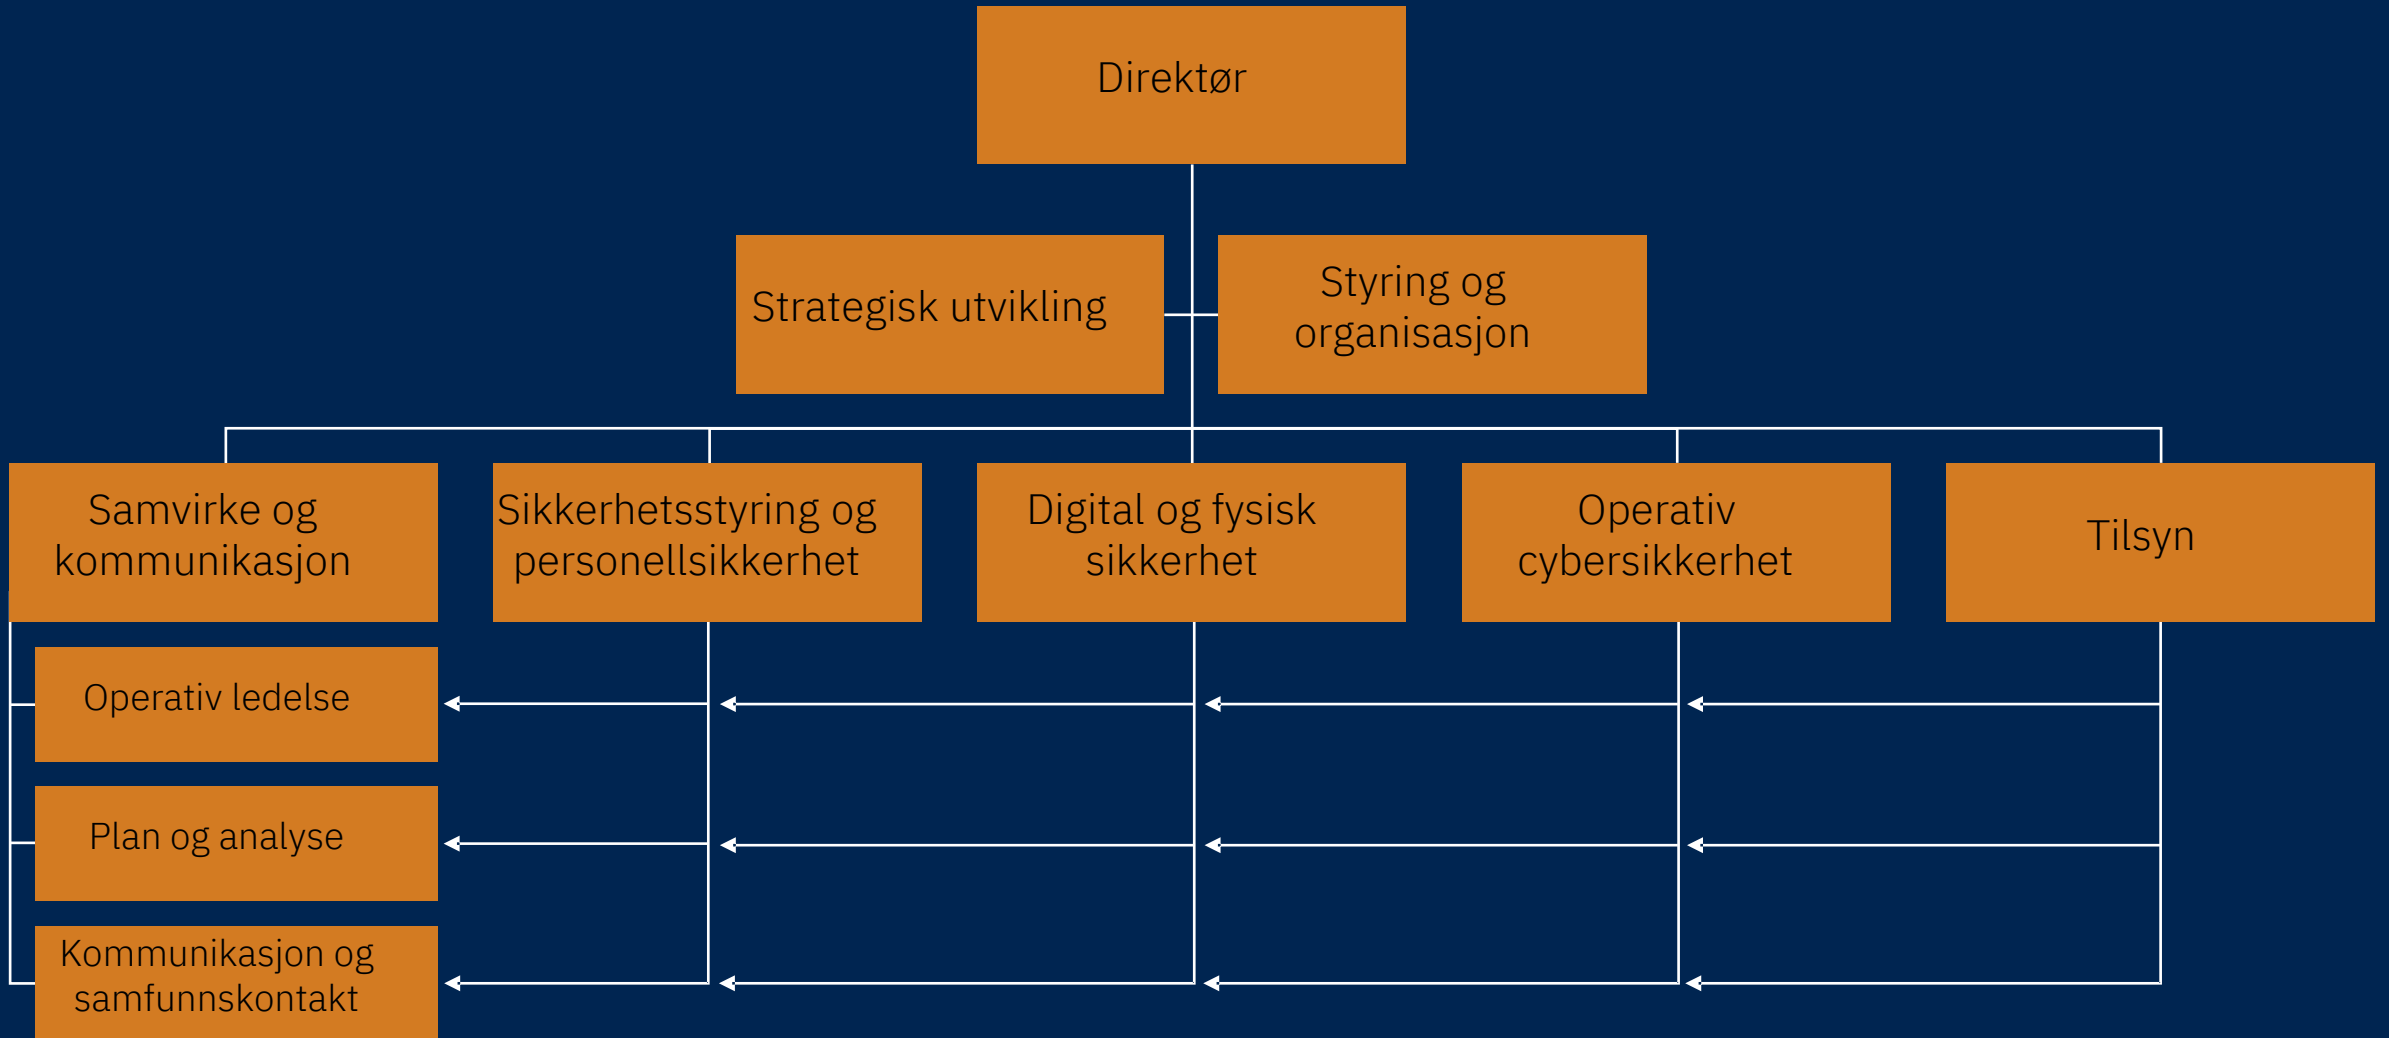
Direktør

Strategisk utvikling

Styring og organisasjon

Samvirke og kommunikasjon

Sikkerhetsstyring og personellsikkerhet

Digital og fysisk sikkerhet

Operativ cybersikkerhet

Tilsyn

Operativ ledelse

Plan og analyse

Kommunikasjon og samfunnskontakt